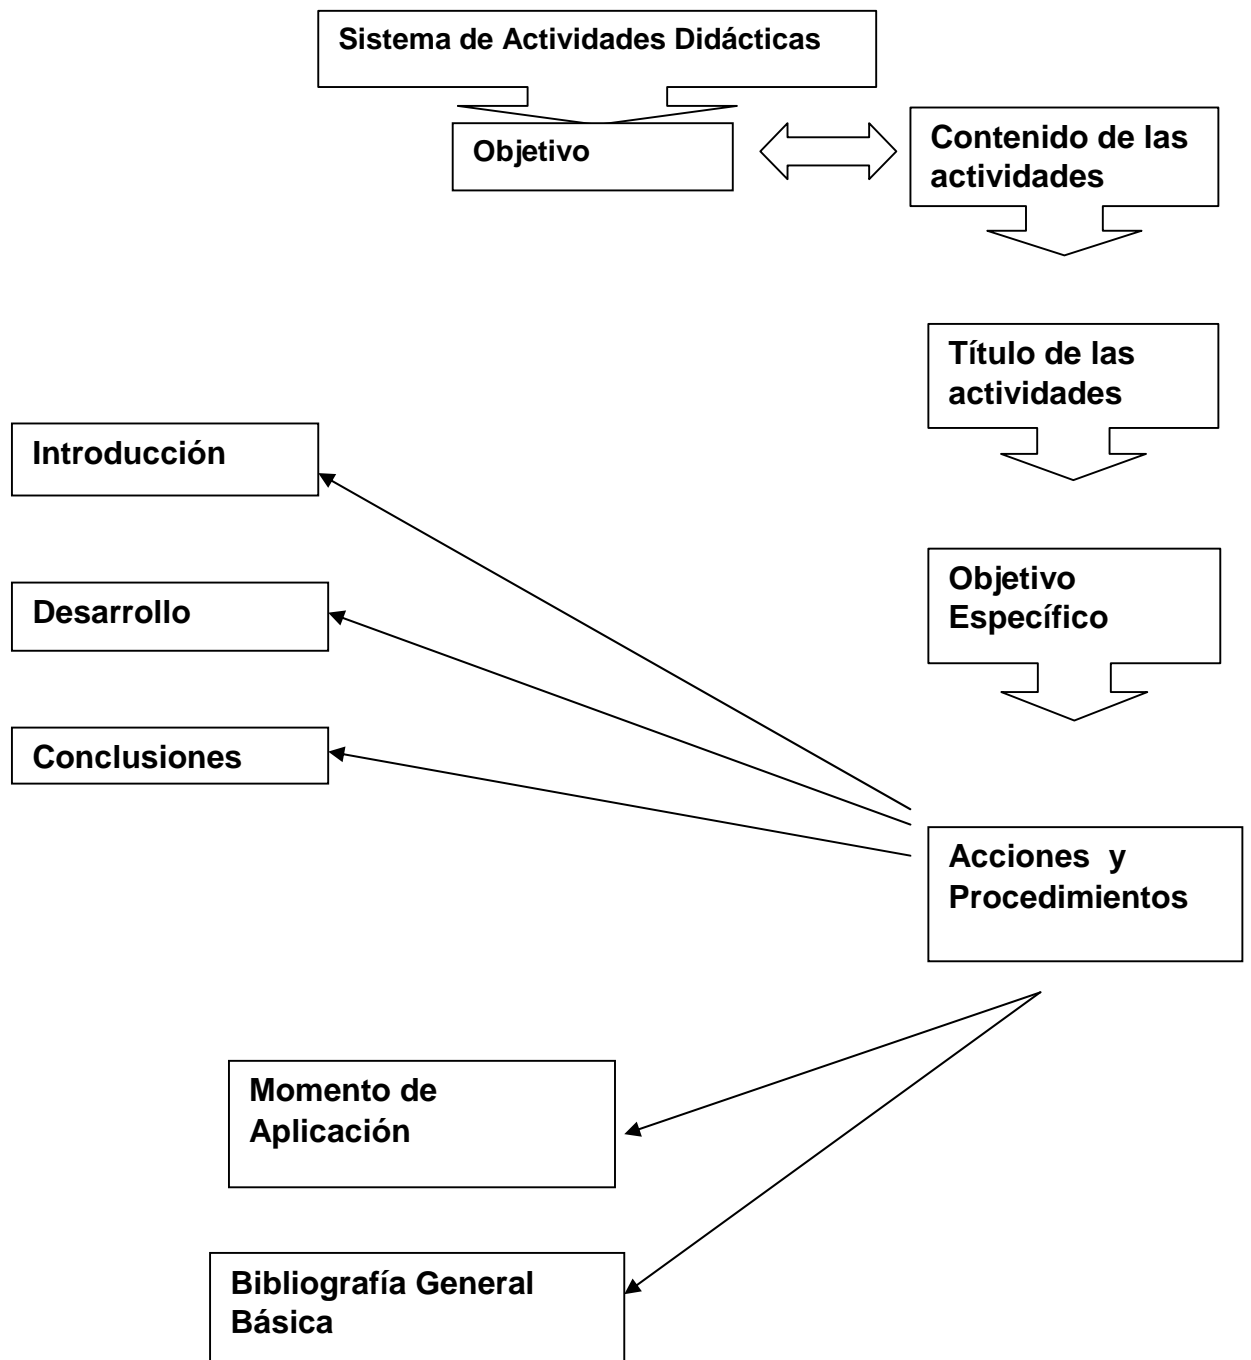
Sistema de Actividades Didácticas

Objetivo

Contenido de las actividades

Título de las actividades

Introducción

Desarrollo

Conclusiones

Objetivo Específico

Acciones y Procedimientos

Momento de Aplicación

Bibliografía General Básica